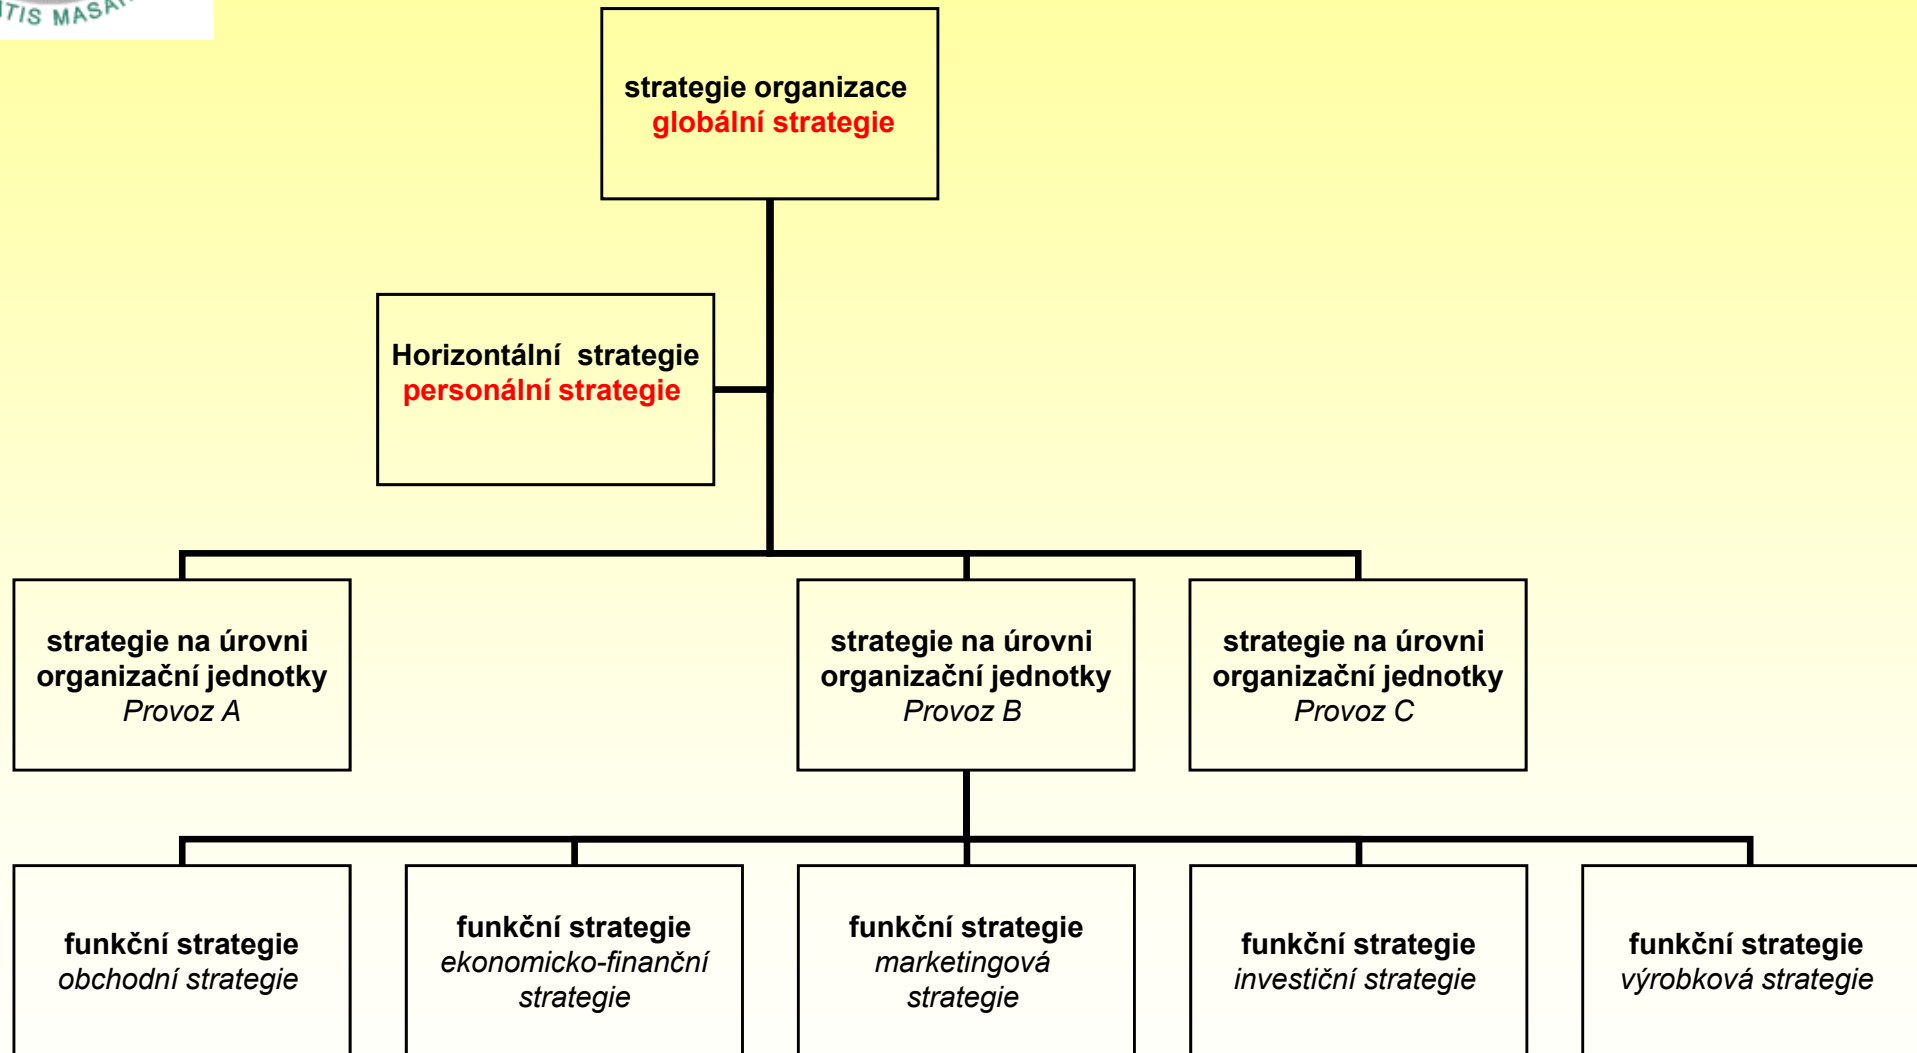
TIS MASA

strategie organizace
globální strategie

Horizontální strategie
personální strategie

strategie na úrovni organizační jednotky
Provoz A

strategie na úrovni organizační jednotky
Provoz B

strategie na úrovni organizační jednotky
Provoz C

funkční strategie
obchodní strategie

funkční strategie
ekonomicko-finanční strategie

funkční strategie
marketingová strategie

funkční strategie
investiční strategie

funkční strategie
výrobková strategie